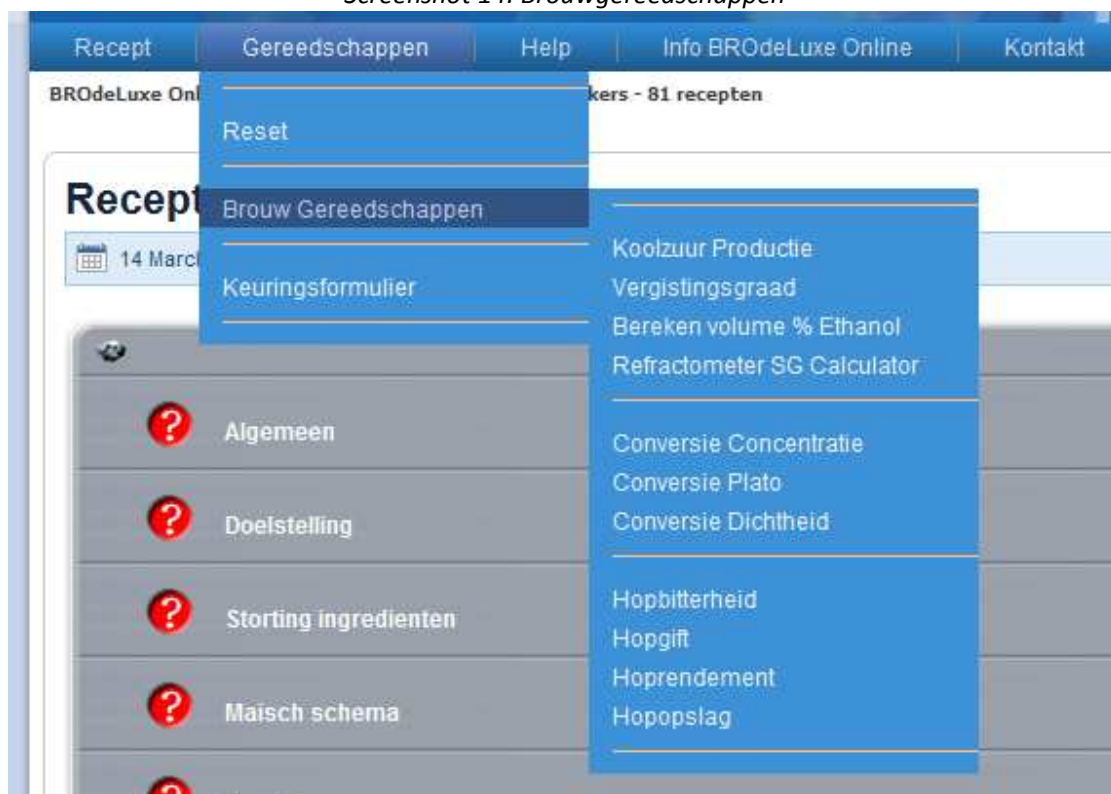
Screenshot 14: Brouwgereedschappen

Recept | Gereedschappen | Help | Info BROdeLuxe Online | Kontakt

BROdeLuxe Onl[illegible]kers - 81 recepten

Reset

Brouw Gereedschappen

Keuringsformulier

Koolzuur Productie
Vergistingsgraad
Bereken volume % Ethanol
Refractometer SG Calculator

Conversie Concentratie
Conversie Plato
Conversie Dichtheid

Hopbitterheid
Hopgift
Hoprendement
Hopopslag

Recept

14 March

Algemeen

Doelstelling

Storting ingredienten

Maisch schema